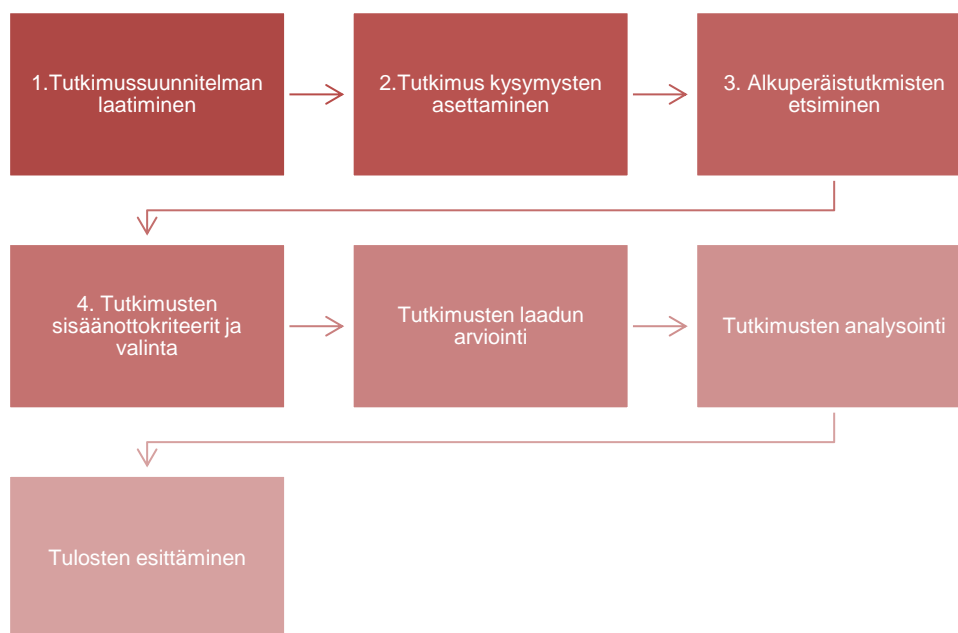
1.Tutkimussuunnitelman laatiminen

2.Tutkimus kysymysten asettaminen

3. Alkuperäistutkmisten etsiminen

4. Tutkimusten sisäänottokriteerit ja valinta

Tutkimusten laadun arviointi

Tutkimusten analysointi

Tulosten esittäminen